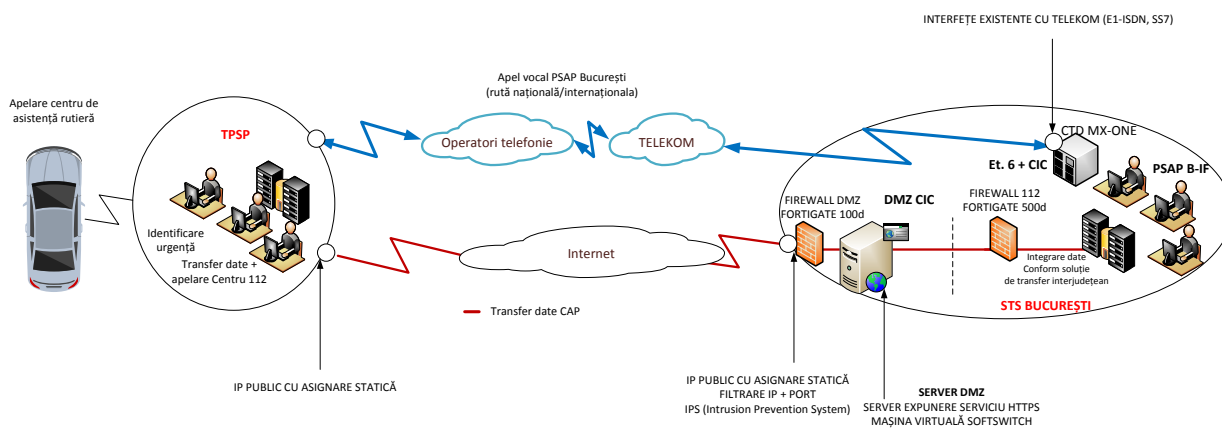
INTERFEȚE EXISTENTE CU TELEKOM (E1-ISDN, SS7)

Apel vocal PSAP București
(rută națională/internaționala)

Apelare centru de asistență rutieră

TPSP

Operatori telefonie

TELEKOM

CTD MX-ONE

Et. 6 + CIC

PSAP B-IF

Identificare urgență

Transfer date + apelare Centru 112

Internet

FIREWALL DMZ
FORTIGATE 100d

DMZ CIC

FIREWALL 112
FORTIGATE 500d

Integrare date
Conform soluție
de transfer interjudețean

STS BUCUREȘTI

Transfer date CAP

IP PUBLIC CU ASIGNARE STATICĂ

IP PUBLIC CU ASIGNARE STATICĂ
FILTRARE IP + PORT
IPS (Intrusion Prevention System)

SERVER DMZ
SERVER EXPUNERE SERVICIU HTTPS
MAȘINA VIRTUALĂ SOFTSWITCH